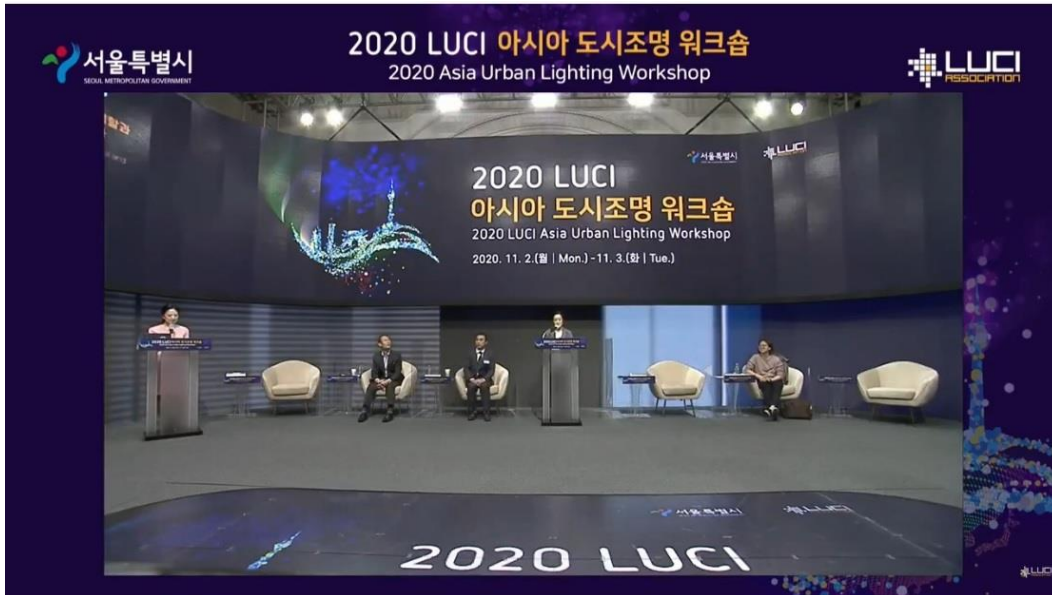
서울특별시
SEOUL METROPOLITAN GOVERNMENT

2020 LUCI 아시아 도시조명 워크숍
2020 Asia Urban Lighting Workshop

LUCI ASSOCIATION

서울특별시
LUCI

2020 LUCI
아시아 도시조명 워크숍
2020 LUCI Asia Urban Lighting Workshop
2020. 11. 2.(월 | Mon.) - 11. 3.(화 | Tue.)

서울특별시
LUCI
2020 LUCI

LUCI